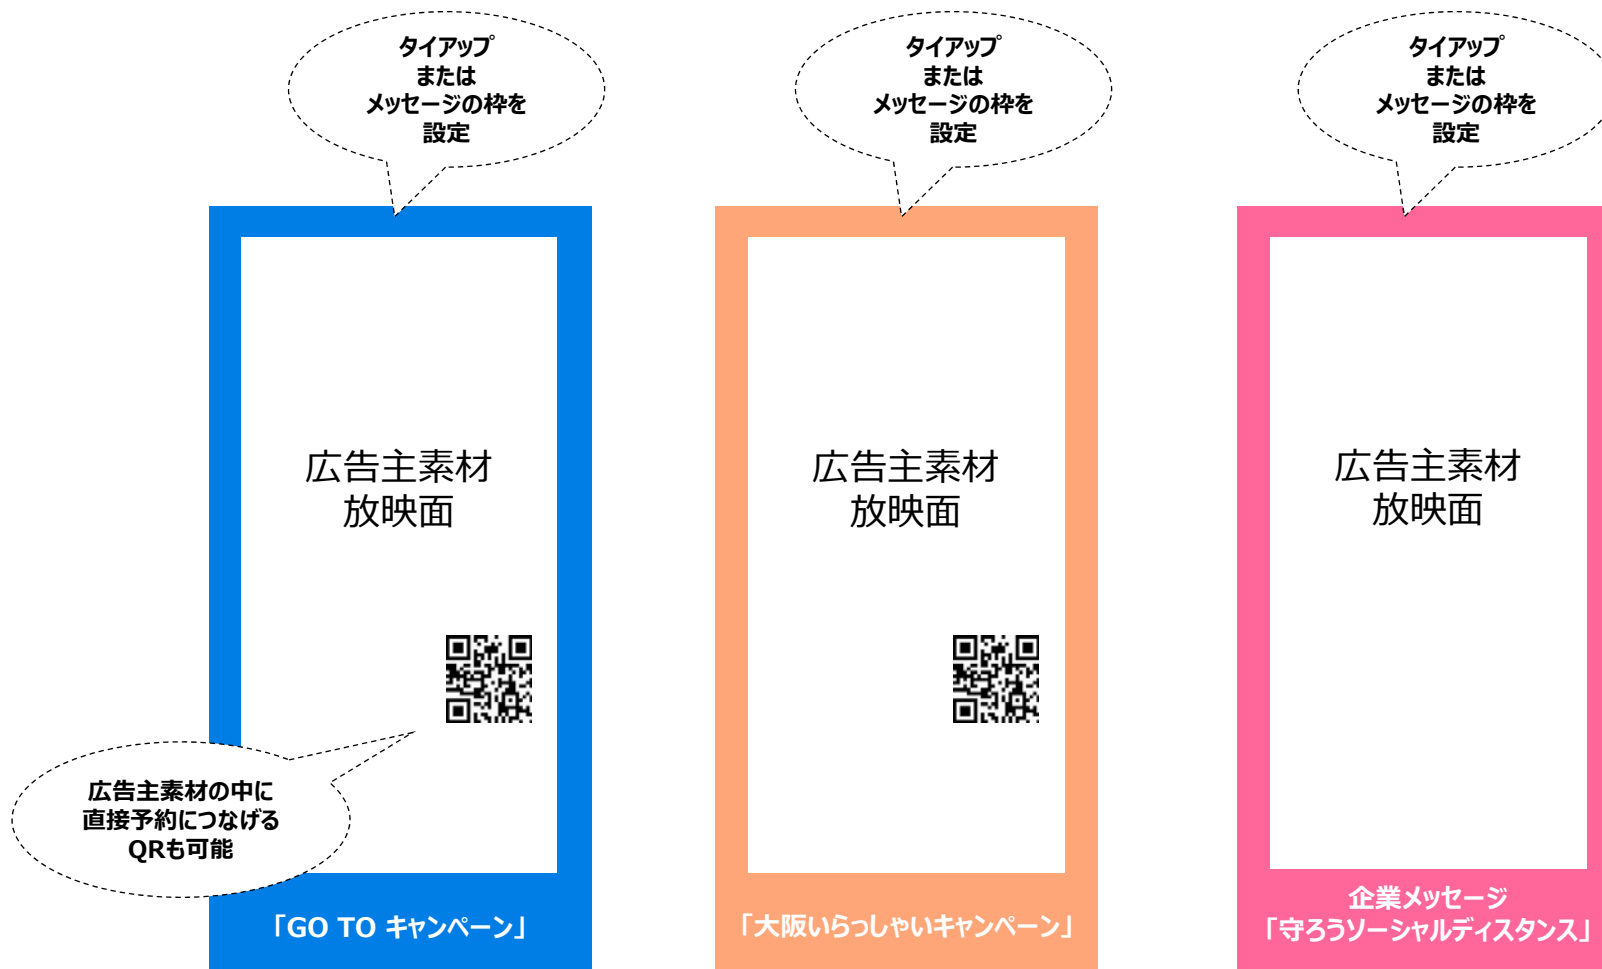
タイアップ
または
メッセージの枠を
設定

広告主素材
放映面

広告主素材の中に
直接予約につなげる
QRも可能

「GO TO キャンペーン」

タイアップ
または
メッセージの枠を
設定

広告主素材
放映面

「大阪いらっしゃいキャンペーン」

タイアップ
または
メッセージの枠を
設定

広告主素材
放映面

企業メッセージ
「守ろうソーシャルディスタンス」